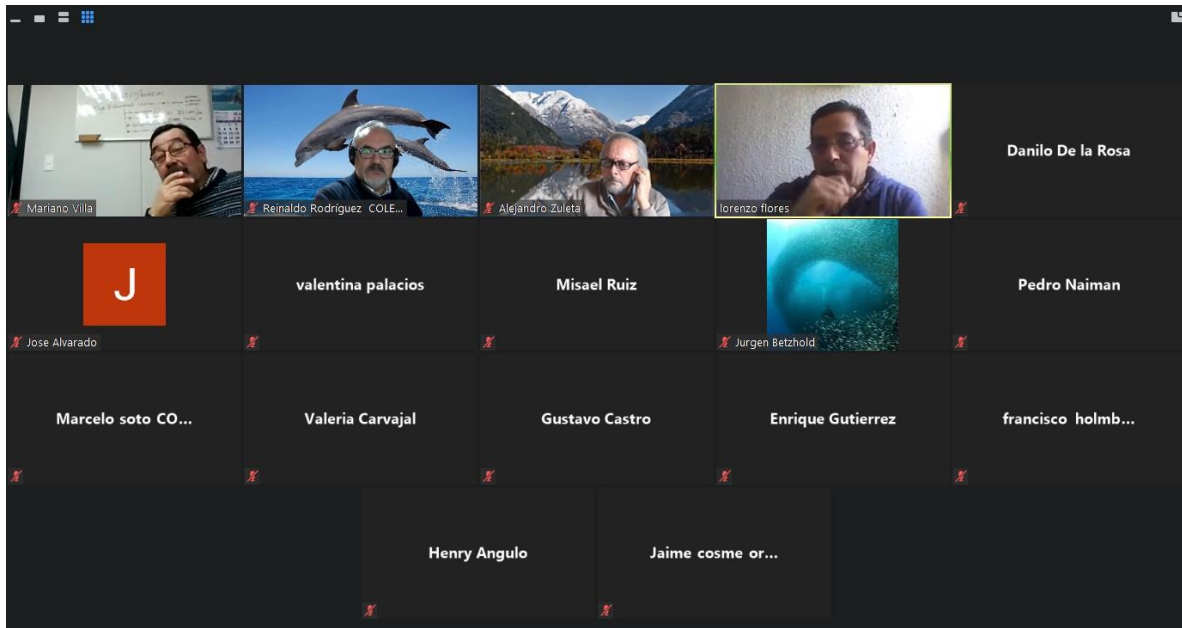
Mariano Villa

Reinaldo Rodríguez COLE...

Alejandro Zuleta

lorenzo flores

Danilo De la Rosa

J

Jose Alvarado

valentina palacios

Misael Ruiz

Jurgen Betzhold

Pedro Naiman

Marcelo soto CO...

Valeria Carvajal

Gustavo Castro

Enrique Gutierrez

francisco holmb...

Henry Angulo

Jaime cosme or...